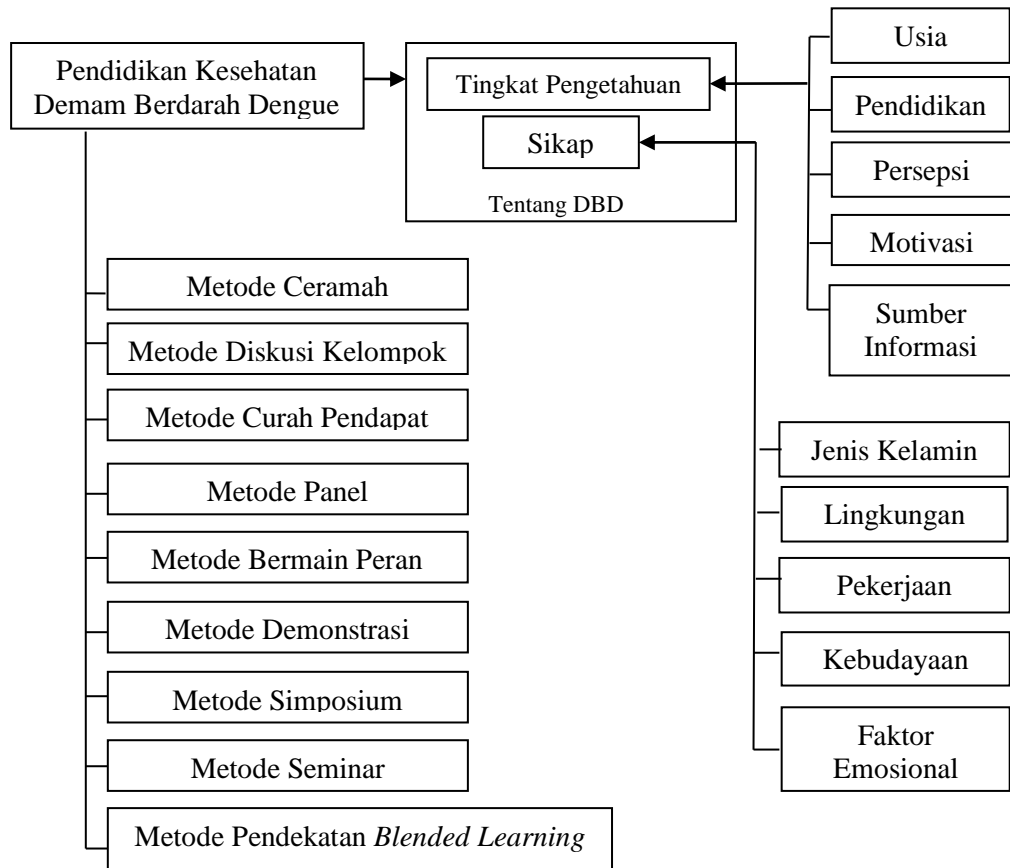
Pendidikan Kesehatan Demam Berdarah Dengue

Tingkat Pengetahuan

Sikap

Tentang DBD

Usia

Pendidikan

Persepsi

Motivasi

Sumber Informasi

Metode Ceramah

Metode Diskusi Kelompok

Metode Curah Pendapat

Metode Panel

Metode Bermain Peran

Metode Demonstrasi

Metode Simposium

Metode Seminar

Metode Pendekatan *Blended Learning*

Jenis Kelamin

Lingkungan

Pekerjaan

Kebudayaan

Faktor Emosional